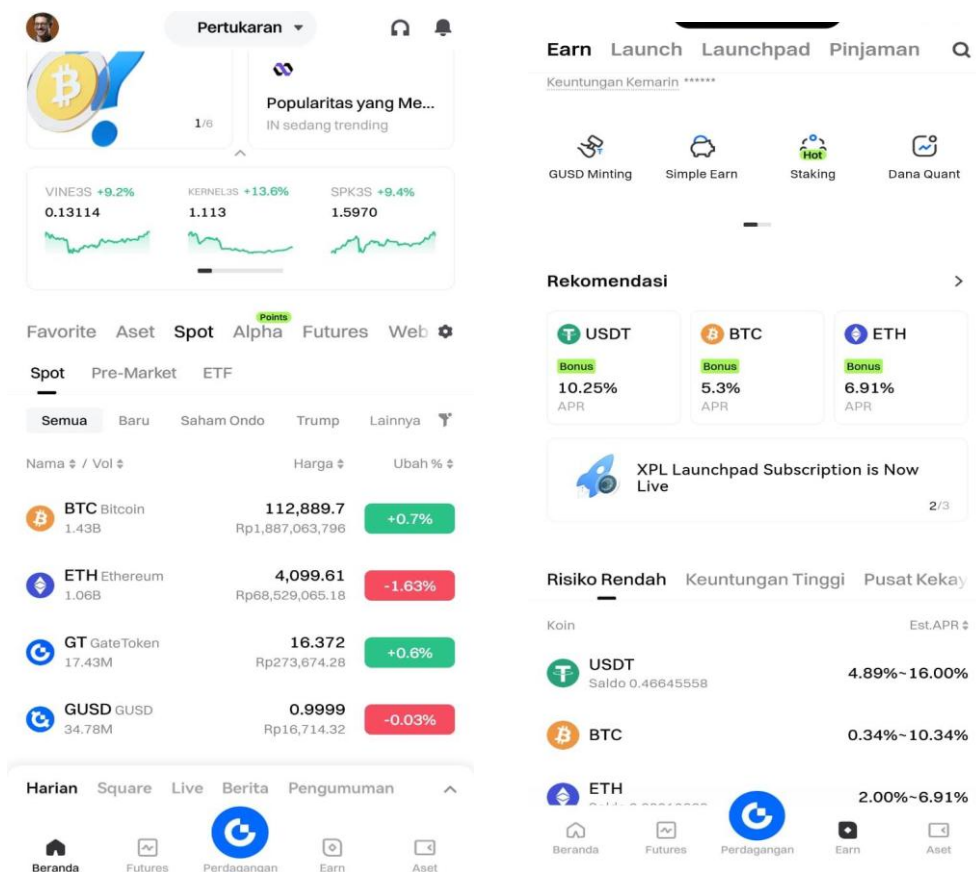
Pertukaran

1/6

Popularitas yang Me...
IN sedang trending

VINE3S +9.2%
0.13114

KERNEL3S +13.6%
1.113

SPK3S +9.4%
1.5970

Favorite Aset Spot Points Alpha Futures Web

Spot Pre-Market ETF

Semua Baru Saham Ondo Trump Lainnya

Nama ≑ / Vol ≑ Harga ≑ Ubah % ≑

| | | |
|---|---|---|
| BTC Bitcoin 1.43B | 112,889.7 Rp1,887,063,796 | +0.7% |
| ETH Ethereum 1.06B | 4,099.61 Rp68,529,065.18 | -1.63% |
| GT GateToken 17.43M | 16.372 Rp273,674.28 | +0.6% |
| GUSD GUSD 34.78M | 0.9999 Rp16,714.32 | -0.03% |

Harian Square Live Berita Pengumuman

Beranda Futures Perdagangan Earn Aset

Earn Launch Launchpad Pinjaman

Keuntungan Kemarin ******

GUSD Minting Simple Earn Hot Staking Dana Quant

Rekomendasi

USDT Bonus 10.25% APR

BTC Bonus 5.3% APR

ETH Bonus 6.91% APR

XPL Launchpad Subscription is Now Live
2/3

Risiko Rendah Keuntungan Tinggi Pusat Kekay

Koin Est.APR ≑

| | |
|---|---|
| USDT Saldo 0.46645558 | 4.89%~16.00% |
| BTC | 0.34%~10.34% |
| ETH Saldo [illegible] | 2.00%~6.91% |

Beranda Futures Perdagangan Earn Aset